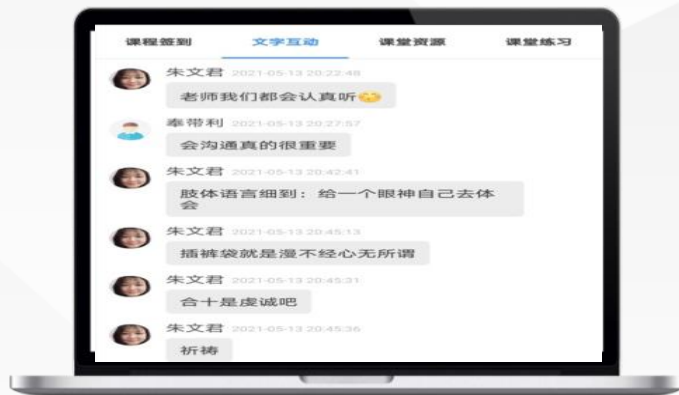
课程签到 文字互动 课堂资源 课堂练习

朱文君 2021-05-13 20:22:48
老师我们都会认真听

奉蒂利 2021-05-13 20:27:57
会沟通真的很重要

朱文君 2021-05-13 20:42:41
肢体语言细到：给一个眼神自己去体会

朱文君 2021-05-13 20:45:13
插裤袋就是漫不经心无所谓

朱文君 2021-05-13 20:45:31
合十是虔诚吧

朱文君 2021-05-13 20:45:36
祈祷